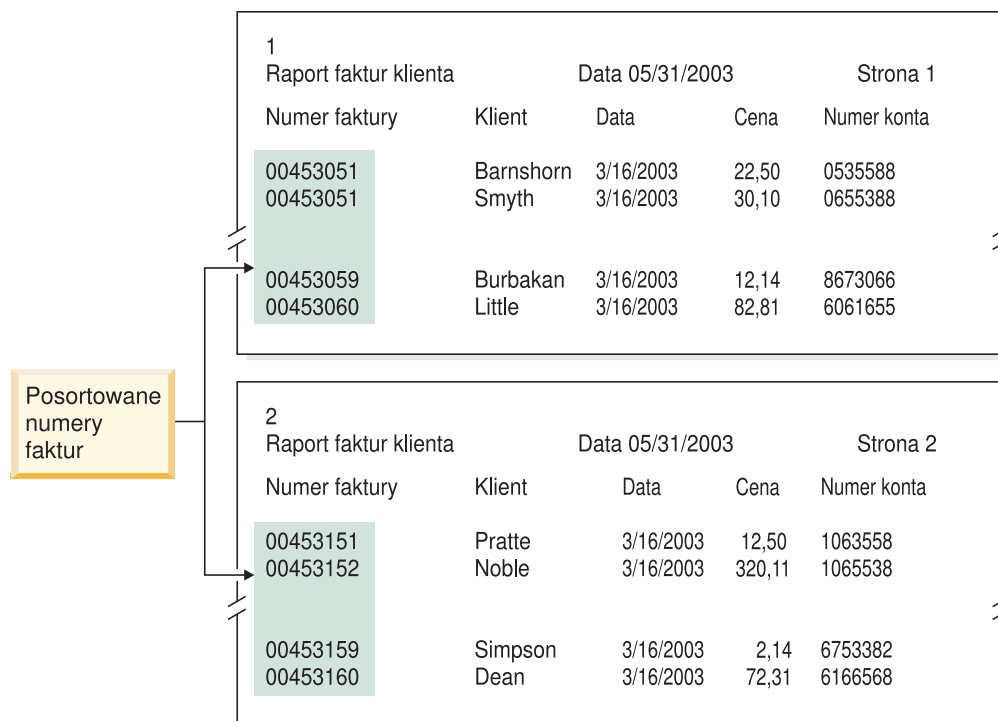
Posortowane numery faktur

1
Raport faktur klienta Data 05/31/2003 Strona 1

| Numer faktury | Klient | Data | Cena | Numer konta |
|---|---|---|---|---|
| 00453051 | Barnshorn | 3/16/2003 | 22,50 | 0535588 |
| 00453051 | Smyth | 3/16/2003 | 30,10 | 0655388 |
| 00453059 | Burbakan | 3/16/2003 | 12,14 | 8673066 |
| 00453060 | Little | 3/16/2003 | 82,81 | 6061655 |

2
Raport faktur klienta Data 05/31/2003 Strona 2

| Numer faktury | Klient | Data | Cena | Numer konta |
|---|---|---|---|---|
| 00453151 | Pratte | 3/16/2003 | 12,50 | 1063558 |
| 00453152 | Noble | 3/16/2003 | 320,11 | 1065538 |
| 00453159 | Simpson | 3/16/2003 | 2,14 | 6753382 |
| 00453160 | Dean | 3/16/2003 | 72,31 | 6166568 |